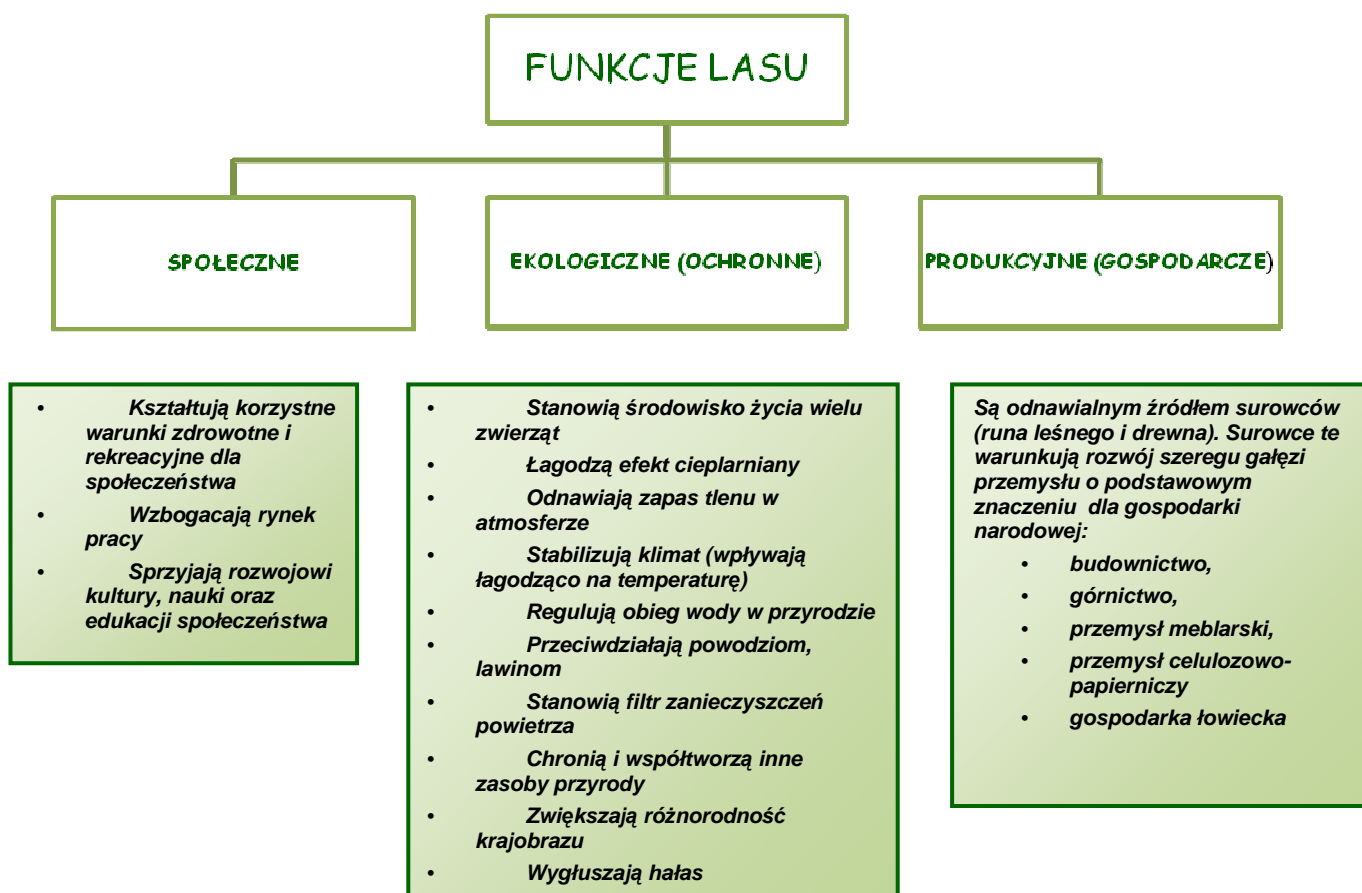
FUNKCJE LASU

SPOŁECZNE

EKOLOGICZNE (OCHRONNE)

PRODUKCYJNE (GOSPODARCZE)

- Kształtują korzystne warunki zdrowotne i rekreacyjne dla społeczeństwa
- Wzbogacają rynek pracy
- Sprzyjają rozwojowi kultury, nauki oraz edukacji społeczeństwa

- Stanowią środowisko życia wielu zwierząt
- Łagodzą efekt cieplarniany
- Odnawiają zapas tlenu w atmosferze
- Stabilizują klimat (wpływają łagodząco na temperaturę)
- Regulują obieg wody w przyrodzie
- Przeciwdziałają powodziom, lawinom
- Stanowią filtr zanieczyszczeń powietrza
- Chronią i współtworzą inne zasoby przyrody
- Zwiększają różnorodność krajobrazu
- Wygłuszają hałas

Są odnawialnym źródłem surowców (runa leśnego i drewna). Surowce te warunkują rozwój szeregu gałęzi przemysłu o podstawowym znaczeniu dla gospodarki narodowej:

- budownictwo,
- górnictwo,
- przemysł meblarski,
- przemysł celulozowo-papierniczy
- gospodarka łowiecka